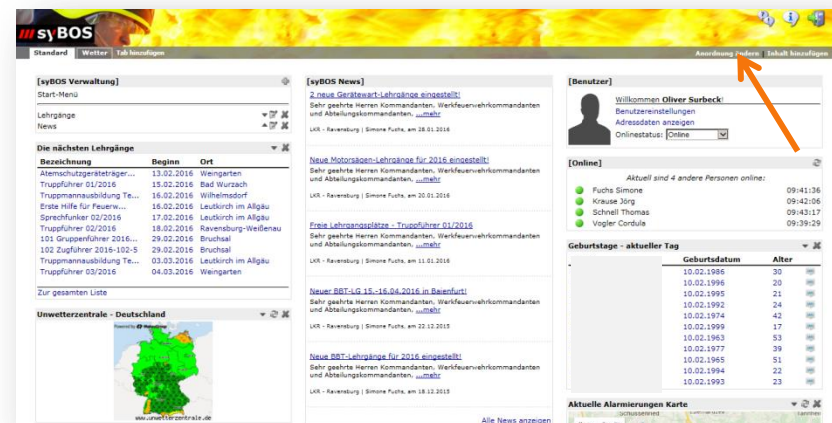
syBOS

Standard | Wetter | Tab hinzufügen

Anordnung ändern | Inhalt hinzufügen

[syBOS Verwaltung]

Start-Menü

Lehrgänge
News

Die nächsten Lehrgänge

| Bezeichnung | Beginn | Ort |
|---|---|---|
| Atemschutzgeräteträger... | 13.02.2016 | Weingarten |
| Truppführer 01/2016 | 15.02.2016 | Bad Wurzach |
| Truppmannausbildung Te... | 16.02.2016 | Wilhelmsdorf |
| Erste Hilfe für Feuerw... | 16.02.2016 | Leutkirch im Allgäu |
| Sprechfunker 02/2016 | 17.02.2016 | Leutkirch im Allgäu |
| Truppführer 02/2016 | 18.02.2016 | Ravensburg-Weißenau |
| 101 Gruppenführer 2016... | 29.02.2016 | Bruchsal |
| 102 Zugführer 2016-102-5 | 29.02.2016 | Bruchsal |
| Truppmannausbildung Te... | 03.03.2016 | Leutkirch im Allgäu |
| Truppführer 03/2016 | 04.03.2016 | Weingarten |

Zur gesamten Liste

Unwetterzentrale - Deutschland

www.unwetterzentrale.de

[syBOS News]

2 neue Gerätewart-Lehrgänge eingestellt!
Sehr geehrte Herren Kommandanten, Werkfeuerwehrkommandanten und Abteilungskommandanten, ...mehr
LKR - Ravensburg | Simone Fuchs, am 28.01.2016

Neue Motorsägen-Lehrgänge für 2016 eingestellt!
Sehr geehrte Herren Kommandanten, Werkfeuerwehrkommandanten und Abteilungskommandanten, ...mehr
LKR - Ravensburg | Simone Fuchs, am 20.01.2016

Freie Lehrgangsplätze - Truppführer 01/2016
Sehr geehrte Herren Kommandanten, Werkfeuerwehrkommandanten und Abteilungskommandanten, ...mehr
LKR - Ravensburg | Simone Fuchs, am 11.01.2016

Neuer BBT-LG 15.-16.04.2016 in Baienfurt!
Sehr geehrte Herren Kommandanten, Werkfeuerwehrkommandanten und Abteilungskommandanten, ...mehr
LKR - Ravensburg | Simone Fuchs, am 22.12.2015

Neue BBT-Lehrgänge für 2016 eingestellt!
Sehr geehrte Herren Kommandanten, Werkfeuerwehrkommandanten und Abteilungskommandanten, ...mehr
LKR - Ravensburg | Simone Fuchs, am 18.12.2015

Alle News anzeigen

[Benutzer]

Willkommen Oliver Surbeck!
Benutzereinstellungen
Adressdaten anzeigen
Onlinestatus: Online

[Online]

Aktuell sind 4 andere Personen online:

| | |
|---|---|
| Fuchs Simone | 09:41:36 |
| Krause Jörg | 09:42:06 |
| Schnell Thomas | 09:43:17 |
| Vogler Cordula | 09:39:29 |

Geburtstage - aktueller Tag

| Geburtsdatum | Alter |
|---|---|
| 10.02.1986 | 30 |
| 10.02.1996 | 20 |
| 10.02.1995 | 21 |
| 10.02.1992 | 24 |
| 10.02.1974 | 42 |
| 10.02.1999 | 17 |
| 10.02.1963 | 53 |
| 10.02.1977 | 39 |
| 10.02.1965 | 51 |
| 10.02.1994 | 22 |
| 10.02.1993 | 23 |

Aktuelle Alarmierungen Karte

Schussenried